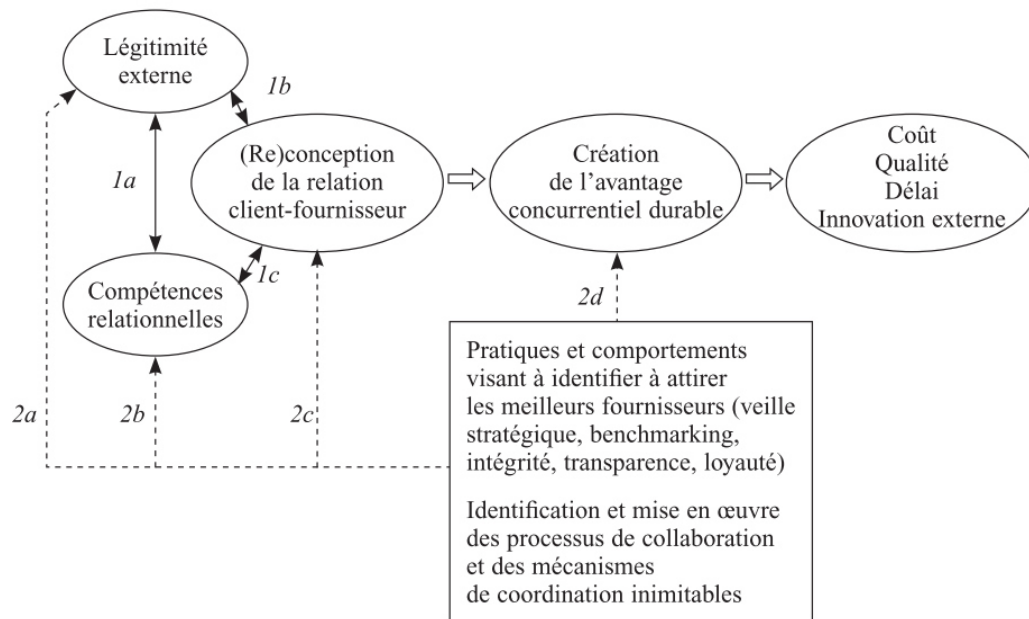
Légitimité externe

1b

(Re)conception de la relation client-fournisseur

Création de l'avantage concurrentiel durable

Coût
Qualité
Délai
Innovation externe

1a

Compétences relationnelles

1c

2d

Pratiques et comportements visant à identifier à attirer les meilleurs fournisseurs (veille stratégique, benchmarking, intégrité, transparence, loyauté)

Identification et mise en œuvre des processus de collaboration et des mécanismes de coordination inimitables

2a

2b

2c